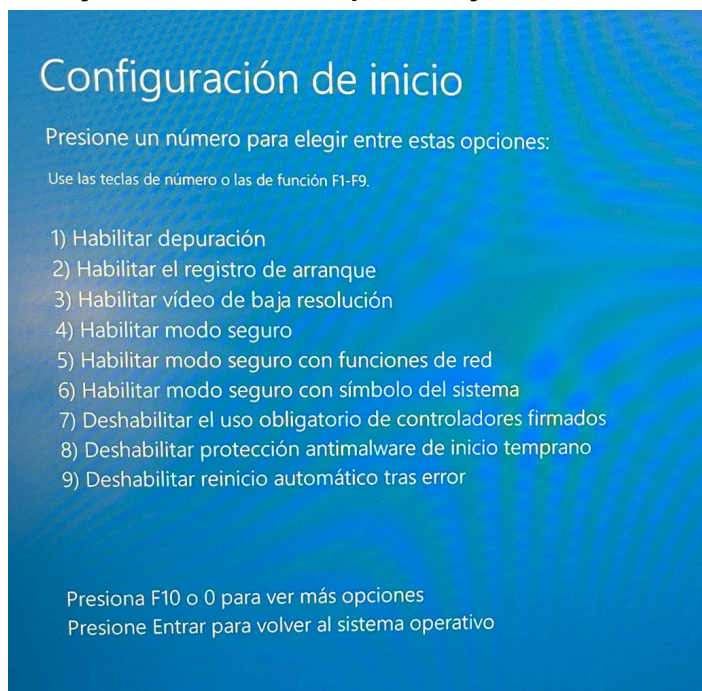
Configuración de inicio

Presione un número para elegir entre estas opciones:

Use las teclas de número o las de función F1-F9.

1) Habilitar depuración
2) Habilitar el registro de arranque
3) Habilitar vídeo de baja resolución
4) Habilitar modo seguro
5) Habilitar modo seguro con funciones de red
6) Habilitar modo seguro con símbolo del sistema
7) Deshabilitar el uso obligatorio de controladores firmados
8) Deshabilitar protección antimalware de inicio temprano
9) Deshabilitar reinicio automático tras error

Presiona F10 o 0 para ver más opciones
Presione Entrar para volver al sistema operativo